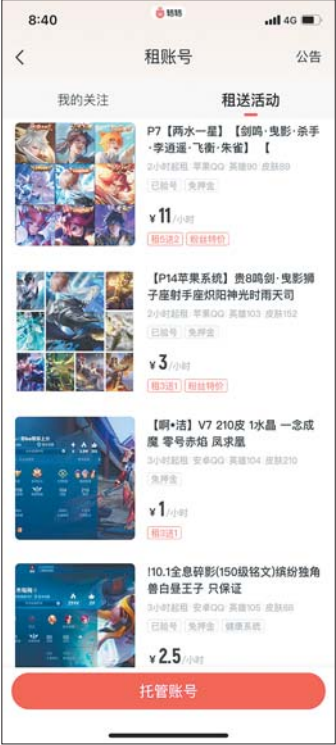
8:40
转转
4G

<
租账号
公告

我的关注
租送活动

P7【两水一星】【剑鸣·鬼影·杀手·李逍遥·飞衡·朱雀】【
2小时起租 苹果QQ 英雄90 皮肤89
已验号 免押金
¥11/小时
租5送2 粉丝特价

【P14苹果系统】贵8鸣剑·鬼影狮子座射手座炽阳神光时雨天司
2小时起租 苹果QQ 英雄103 皮肤152
已验号 免押金
¥3/小时
租3送1 粉丝特价

【啊•洁】V7 210皮 1水晶 一念成魔 零号赤焰 凤求凰
3小时起租 安卓QQ 英雄104 皮肤210
免押金
¥1/小时
租3送1

!10.1全息碎影(150级铭文)缤纷独角兽白昼王子 只保证
3小时起租 安卓QQ 英雄105 皮肤66
已验号 免押金 健康系统
¥2.5/小时

托管账号